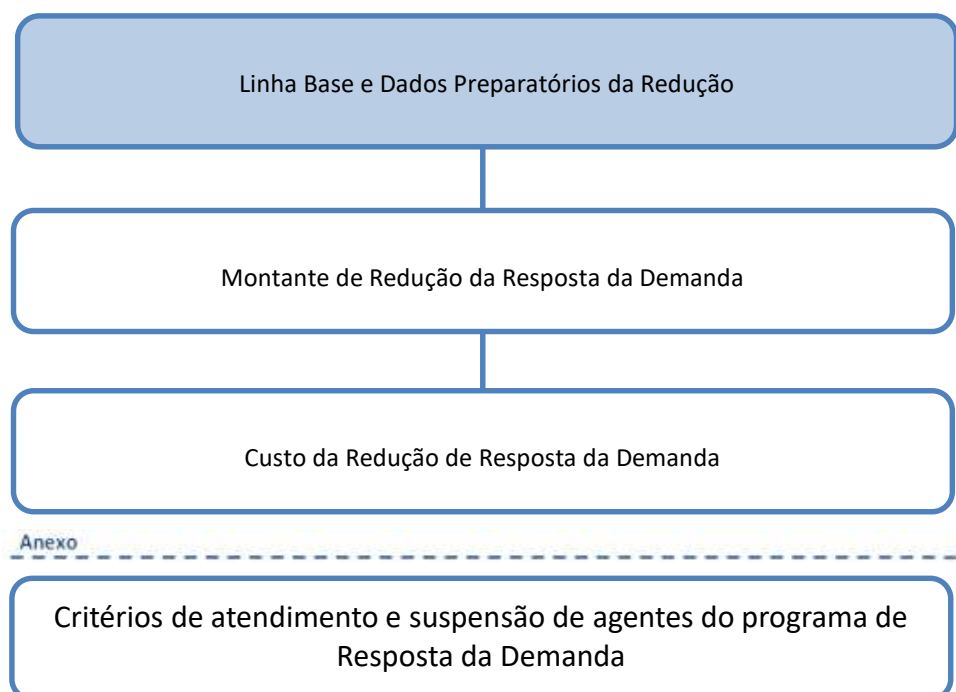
Linha Base e Dados Preparatórios da Redução

Montante de Redução da Resposta da Demanda

Custo da Redução de Resposta da Demanda

Anexo

Critérios de atendimento e suspensão de agentes do programa de Resposta da Demanda